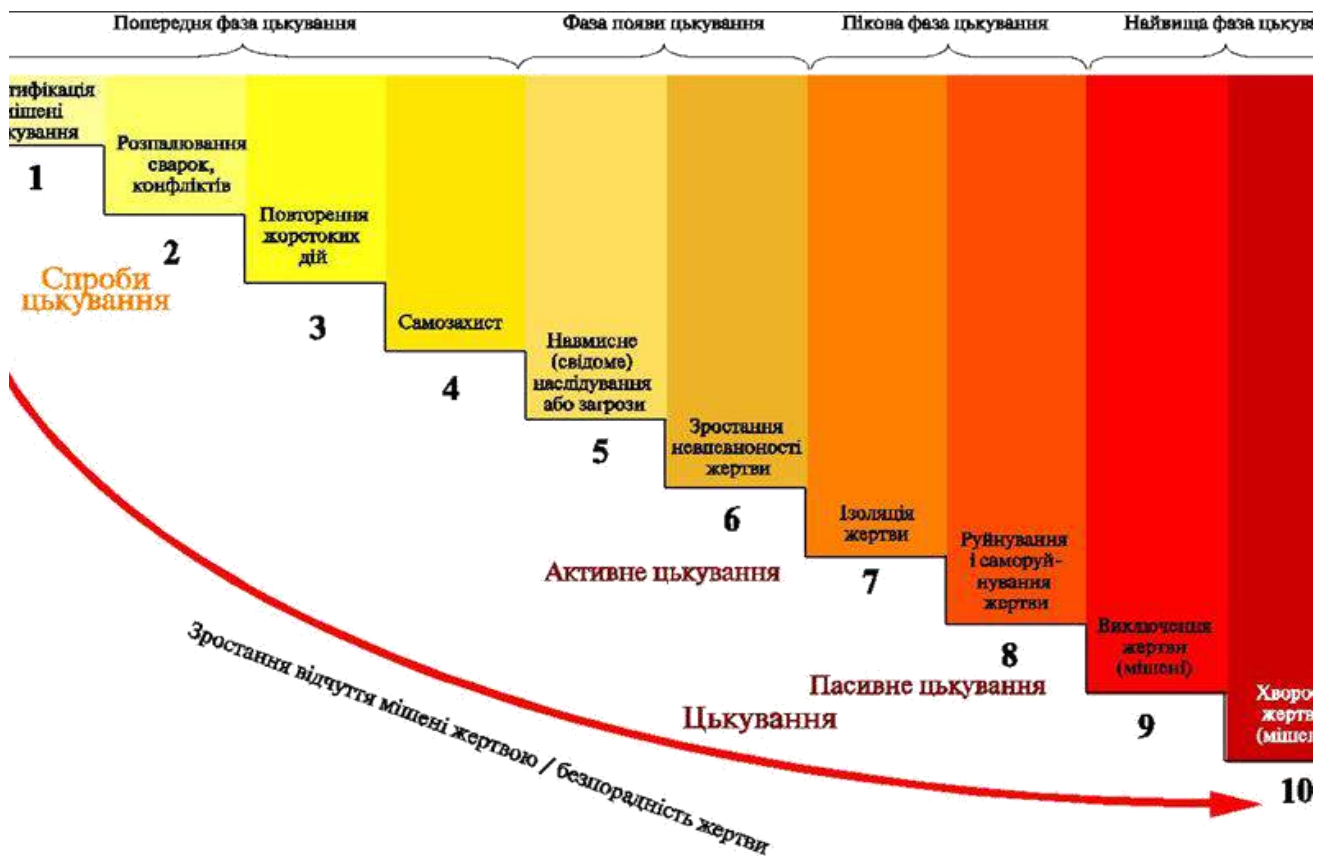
Попередня фаза цькування

Фаза появи цькування

Пікова фаза цькування

Найвища фаза цькув

тифікація мішені кування

1

Розпалювання сварок, конфліктів

2

Повторення жорстоких дій

3

Самозахист

4

Навмисне (свідоме) наслідування або загрози

5

Зростання невпевненості жертви

6

Ізоляція жертви

7

Руйнування і саморуйнування жертви

8

Виключення жертви (мішені)

9

Хворо жертв (мішен

10

Спроби цькування

Активне цькування

Пасивне цькування

Цькування

Зростання відчуття мішені жертвою / безпорадність жертви